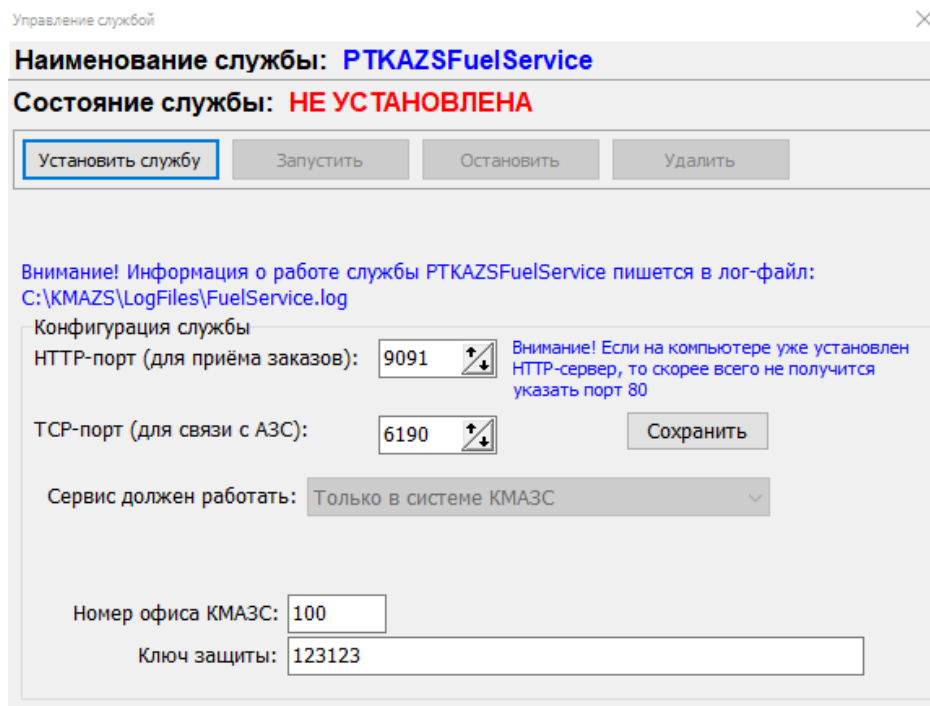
Управление службой

Наименование службы: PTKAZSFuelService

Состояние службы: НЕ УСТАНОВЛЕНА

Установить службу | Запустить | Остановить | Удалить

Внимание! Информация о работе службы PTKAZSFuelService пишется в лог-файл: C:\KMAZS\LogFiles\FuelService.log

Конфигурация службы

HTTP-порт (для приёма заказов): 9091

Внимание! Если на компьютере уже установлен HTTP-сервер, то скорее всего не получится указать порт 80

TCP-порт (для связи с АЗС): 6190

Сохранить

Сервис должен работать: Только в системе КМАЗС

Номер офиса КМАЗС: 100

Ключ защиты: 123123